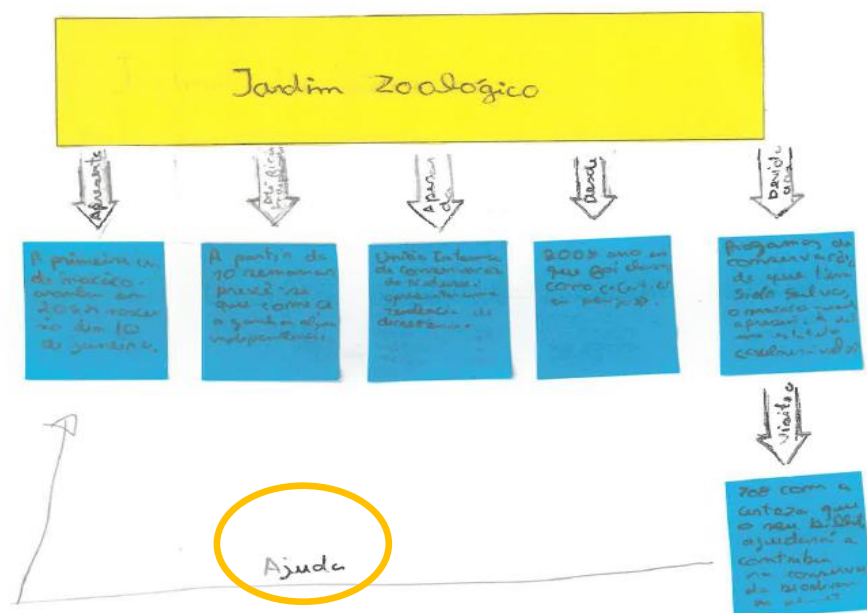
Jardim Zoológico

Apresenta

A primeira cria de macaco-aranha em 2021 nasceu no dia 10 de janeiro.

De rica realização

A partir de 10 semanas prevê-se que comece a ganhar alguma independência.

Apesar de

União Internacional de Conservação da Natureza apresenta uma tendência de decréscimo.

Desde

2003 ano em que foi classificado como C.C.C. em perigo.

Devido aos

Programas de conservação de que tem sido salvo, o macaco-aranha apresenta-se com um estatuto vulnerável.

Visitas

708 com a certeza que o meu bilhete ajudará a contribuir na conservação da biodiversidade.

Ajuda